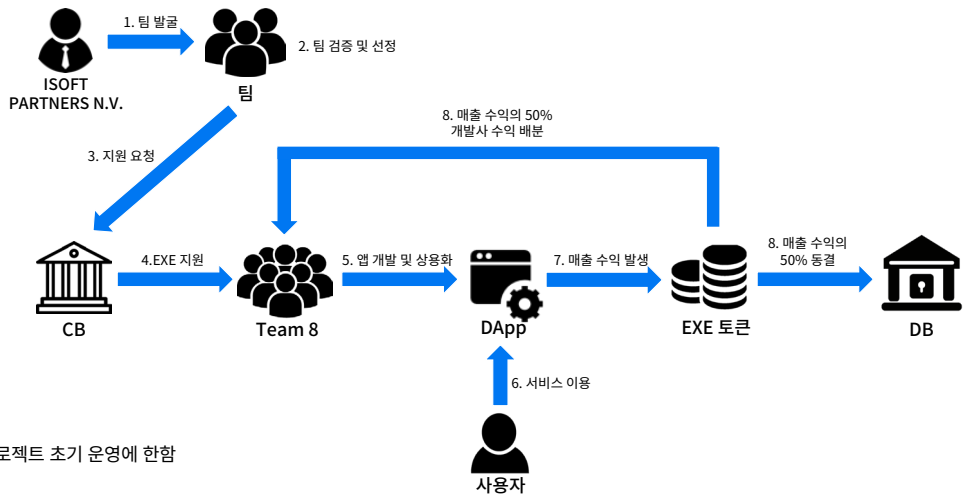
1. 팀 발굴

2. 팀 검증 및 선정

ISOFT PARTNERS N.V.

팀

8. 매출 수익의 50% 개발사 수익 배분

3. 지원 요청

4.EXE 지원

5. 앱 개발 및 상용화

7. 매출 수익 발생

8. 매출 수익의 50% 동결

CB

Team 8

DApp

EXE 토큰

DB

6. 서비스 이용

로젝트 초기 운영에 한함

사용자